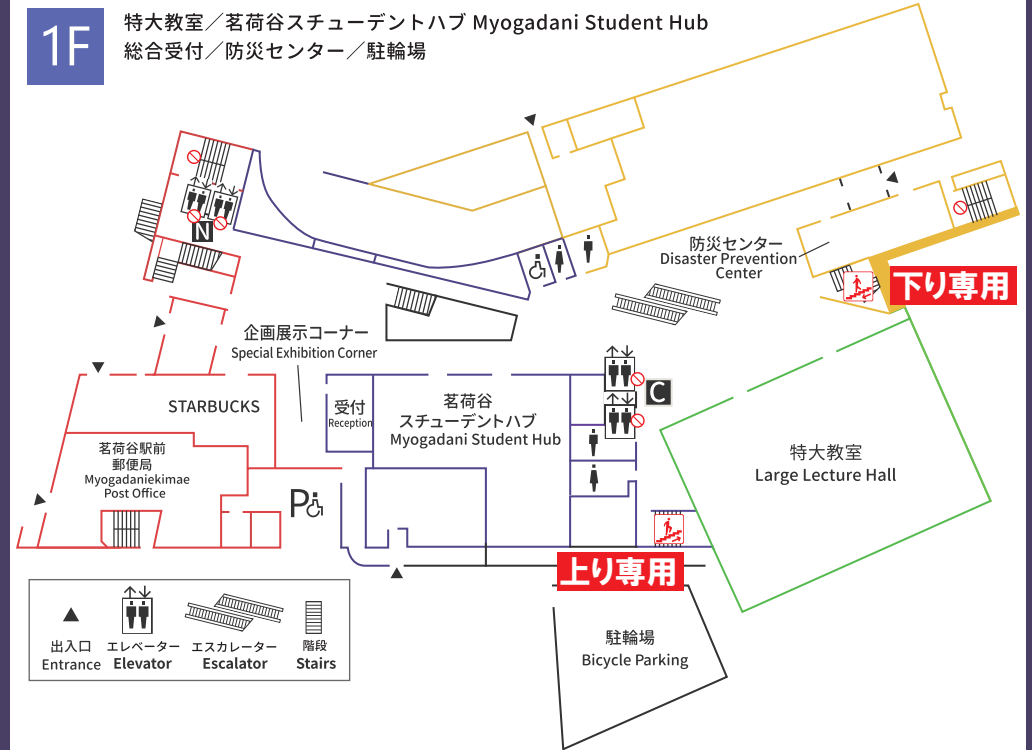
1F

特大教室／茗荷谷スチューデントハブ Myogadani Student Hub
総合受付／防災センター／駐輪場

N

防災センター
Disaster Prevention Center

下り専用

企画展示コーナー
Special Exhibition Corner

C

STARBUCKS

受付
Reception

茗荷谷
スチューデントハブ
Myogadani Student Hub

特大教室
Large Lecture Hall

茗荷谷駅前
郵便局
Myogadaniekimae
Post Office

上り専用

| 出入口 Entrance | エレベーター Elevator | エスカレーター Escalator | 階段 Stairs |
|---|---|---|---|

駐輪場
Bicycle Parking